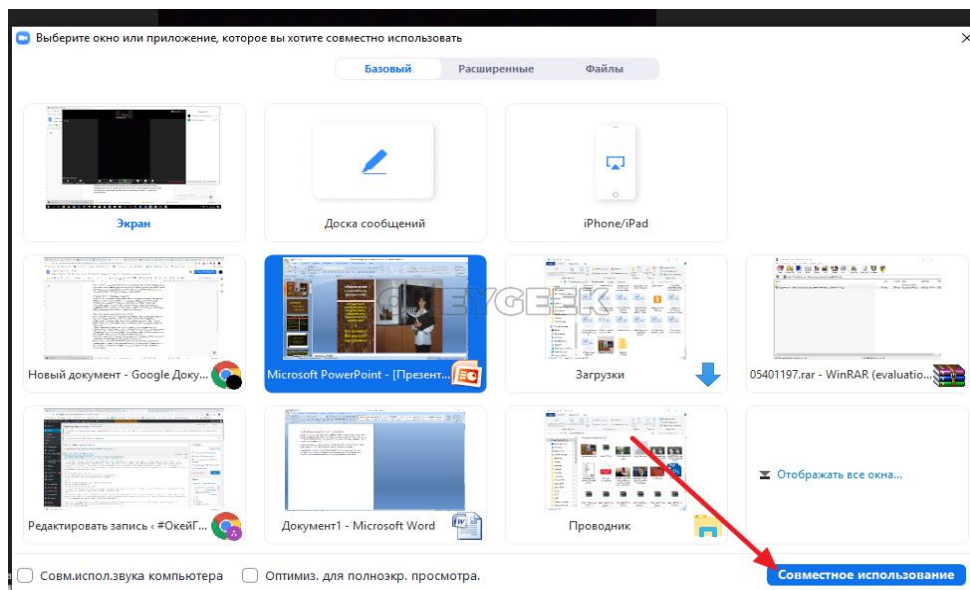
Выберите окно или приложение, которое вы хотите совместно использовать

Базовый | Расширенные | Файлы

Экран

Доска сообщений

iPhone/iPad

Новый документ - Google Доку...

Microsoft PowerPoint - [Презент...

OKEYGEEK

Загрузки

05401197.rar - WinRAR (evaluatio...

Редактировать запись ‹ #ОкейГ...

Документ1 - Microsoft Word

Проводник

Отображать все окна...

Совм.испол.звука компьютера

Оптимиз. для полноэкр. просмотра.

Совместное использование